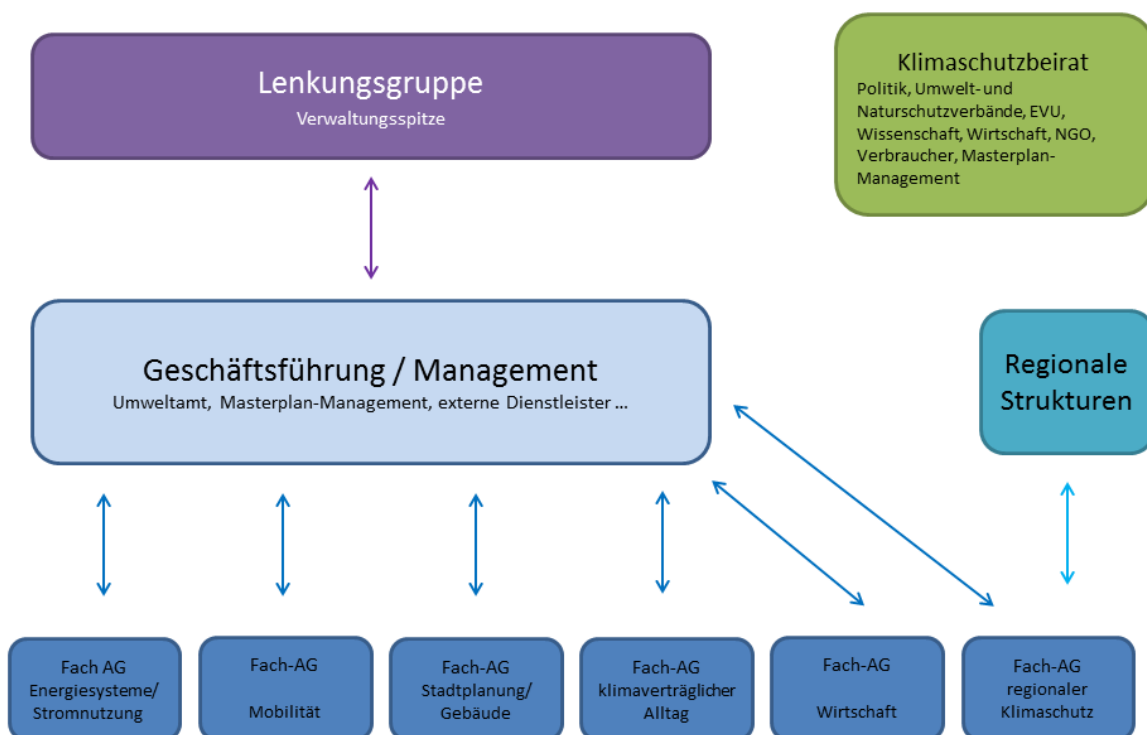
Lenkungsgruppe
Verwaltungsspitze

Klimaschutzbeirat
Politik, Umwelt- und Naturschutzverbände, EVU, Wissenschaft, Wirtschaft, NGO, Verbraucher, Masterplan-Management

Geschäftsführung / Management
Umweltamt, Masterplan-Management, externe Dienstleister ...

Regionale Strukturen

Fach AG Energiesysteme/ Stromnutzung

Fach-AG Mobilität

Fach-AG Stadtplanung/ Gebäude

Fach-AG klimaverträglicher Alltag

Fach-AG Wirtschaft

Fach-AG regionaler Klimaschutz